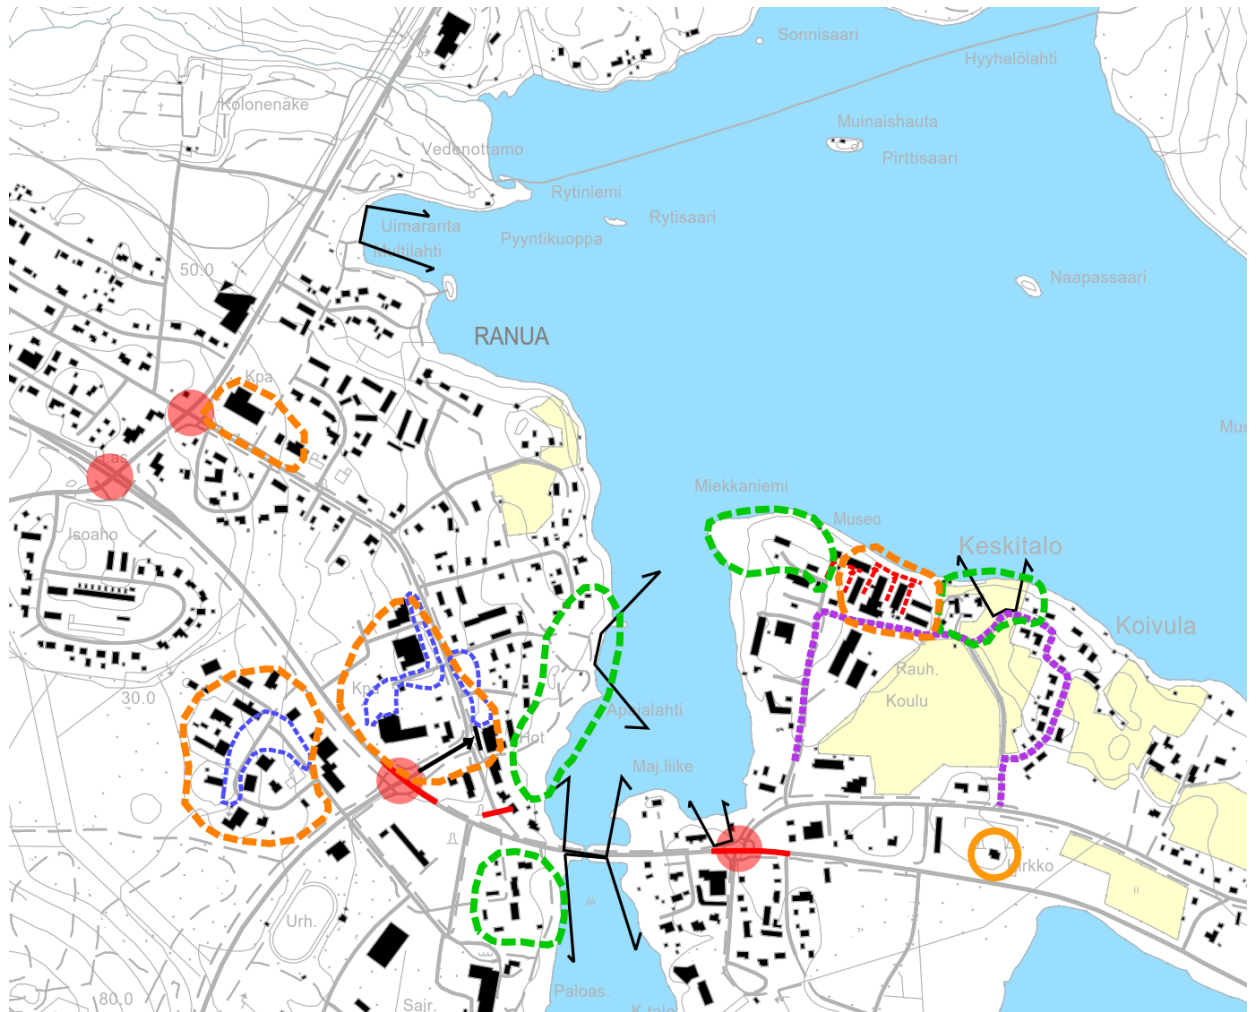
Sonnisaari
Hyyhelölahti
Kolonenäke
Muinaishauta
Vedenottamo
Pirttisaari
Rytiniemi
Rytisaari
Uimaranta
Multilahti
Pyyntikuoppa
50.0
Naapassaari
RANUA
Kpa
Mus
Haut
Miekkaniemi
Isoaho
Museo
Keskitalo
Koivula
Rauh.
Koulu
30.0
Kp
Apajalahti
Hot
Maj.liike
rkko
Urh.
80.0
Sair.
Paloas.
K.talo